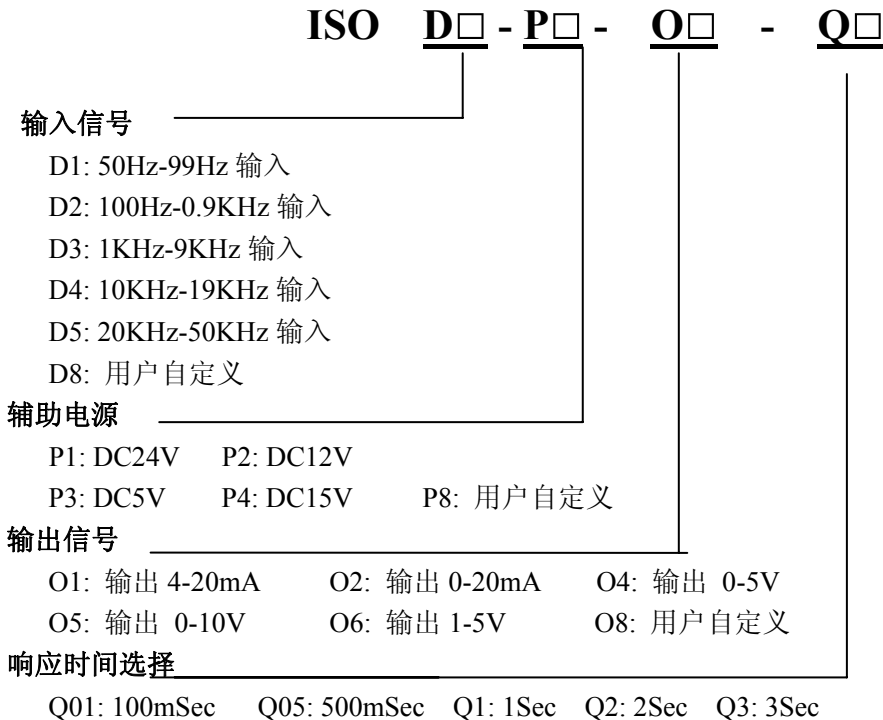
ISO D□ - P□ - O□ - Q□

输入信号

D1: 50Hz-99Hz 输入
D2: 100Hz-0.9KHz 输入
D3: 1KHz-9KHz 输入
D4: 10KHz-19KHz 输入
D5: 20KHz-50KHz 输入
D8: 用户自定义

辅助电源

P1: DC24V P2: DC12V
P3: DC5V P4: DC15V P8: 用户自定义

输出信号

O1: 输出 4-20mA O2: 输出 0-20mA O4: 输出 0-5V
O5: 输出 0-10V O6: 输出 1-5V O8: 用户自定义

响应时间选择

Q01: 100mSec Q05: 500mSec Q1: 1Sec Q2: 2Sec Q3: 3Sec